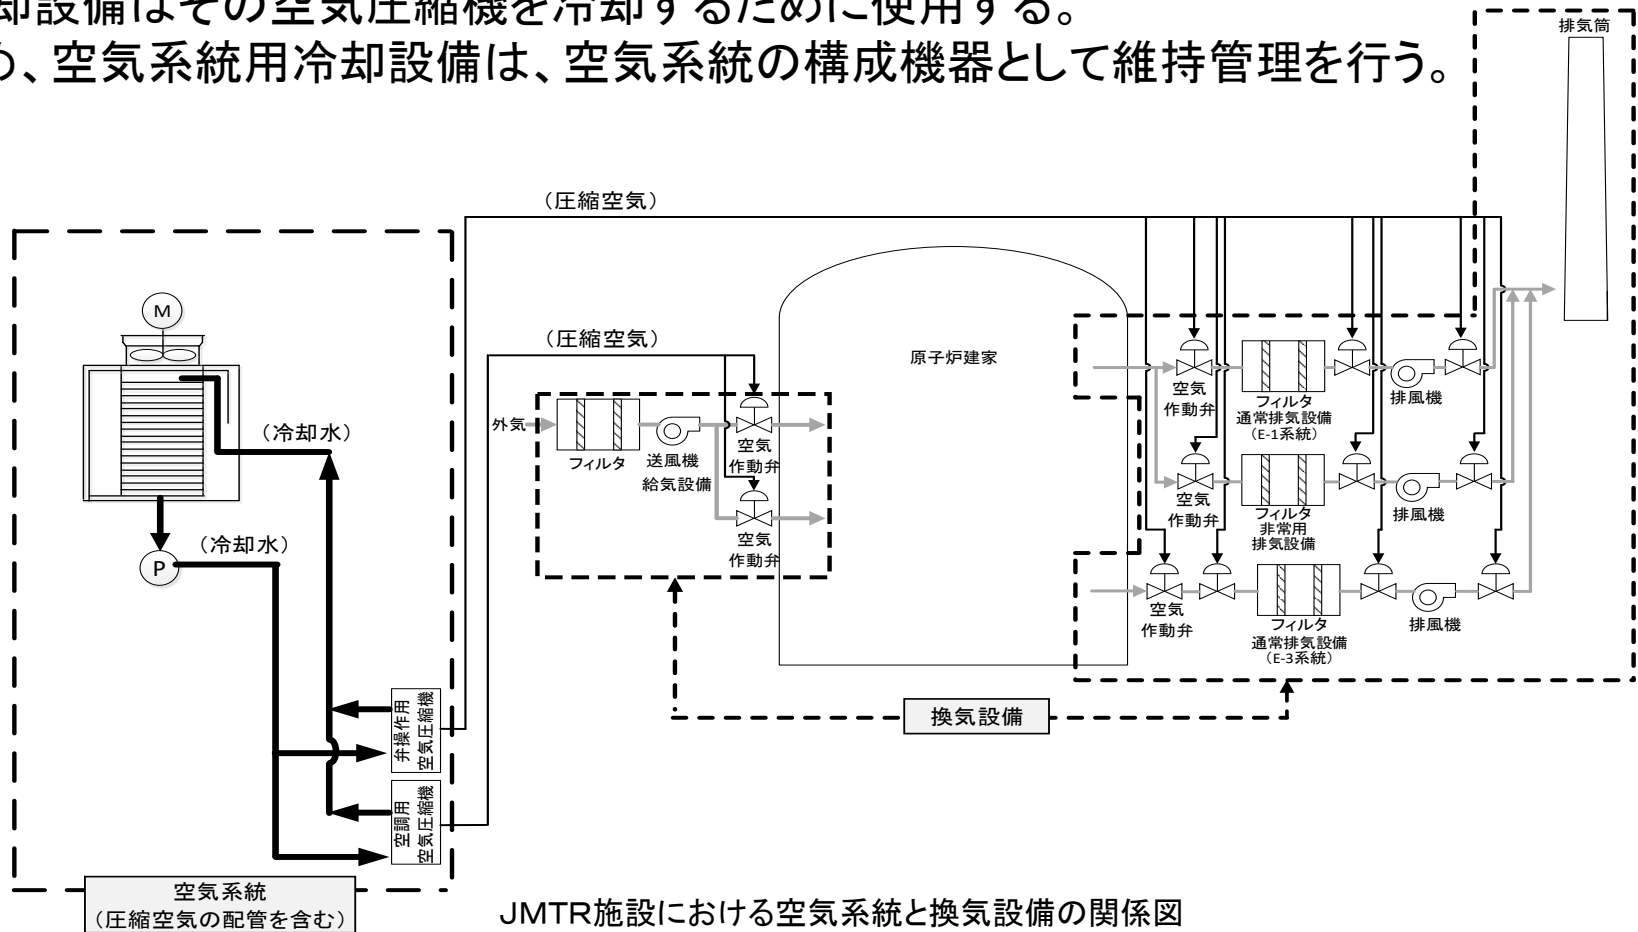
却設備はその空気圧縮機を冷却するために使用する。
り、空気系統用冷却設備は、空気系統の構成機器として維持管理を行う。

排気筒

（圧縮空気）

（圧縮空気）

M

原子炉建家

（冷却水）

外気

フィルタ

送風機
給気設備

空気
作動弁

空気
作動弁

空気
作動弁

フィルタ
通常排気設備
（E-1系統）

排風機

空気
作動弁

フィルタ
非常用
排気設備

排風機

P

（冷却水）

空気
作動弁

フィルタ
通常排気設備
（E-3系統）

排風機

弁操作用
空気圧縮機

空調用
空気圧縮機

換気設備

空気系統
（圧縮空気の配管を含む）

JMTR施設における空気系統と換気設備の関係図